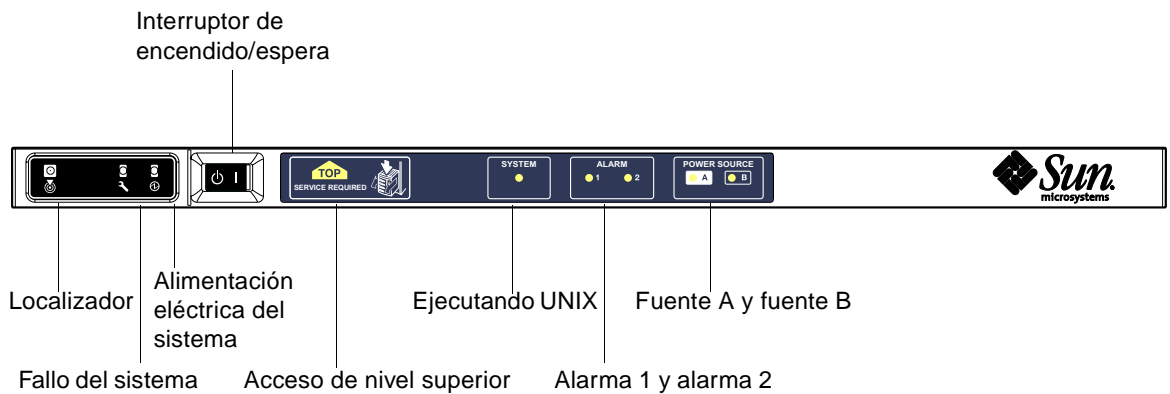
Interruptor de encendido/espera

TOP
SERVICE REQUIRED

SYSTEM

ALARM
1 2

POWER SOURCE
A B

Sun microsystems

Localizador

Alimentación eléctrica del sistema

Ejecutando UNIX

Fuente A y fuente B

Fallo del sistema

Acceso de nivel superior

Alarma 1 y alarma 2